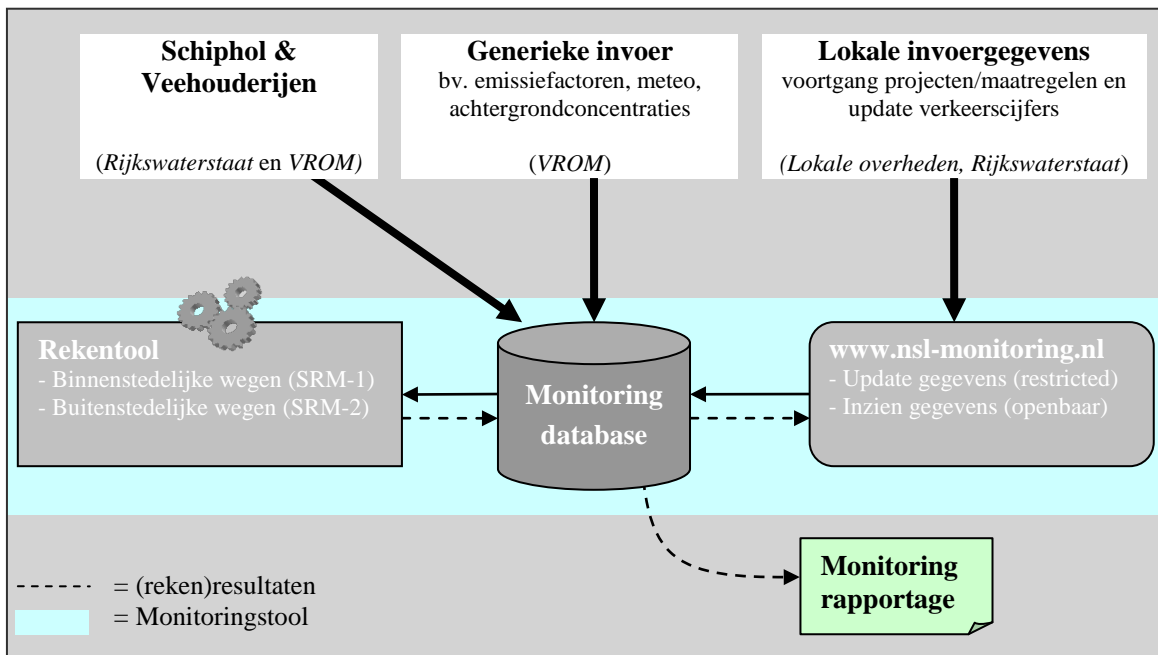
Schiphol & Veehouderijen

(*Rijkswaterstaat* en *VROM)*

Generieke invoer
bv. emissiefactoren, meteo, achtergrondconcentraties

(*VROM*)

Lokale invoergegevens
voortgang projecten/maatregelen en update verkeerscijfers

*(Lokale overheden, Rijkswaterstaat*)

Rekentool
- Binnenstedelijke wegen (SRM-1)
- Buitenstedelijke wegen (SRM-2)

Monitoring database

www.nsl-monitoring.nl
- Update gegevens (restricted)
- Inzien gegevens (openbaar)

Monitoring rapportage

= (reken)resultaten
= Monitoringstool